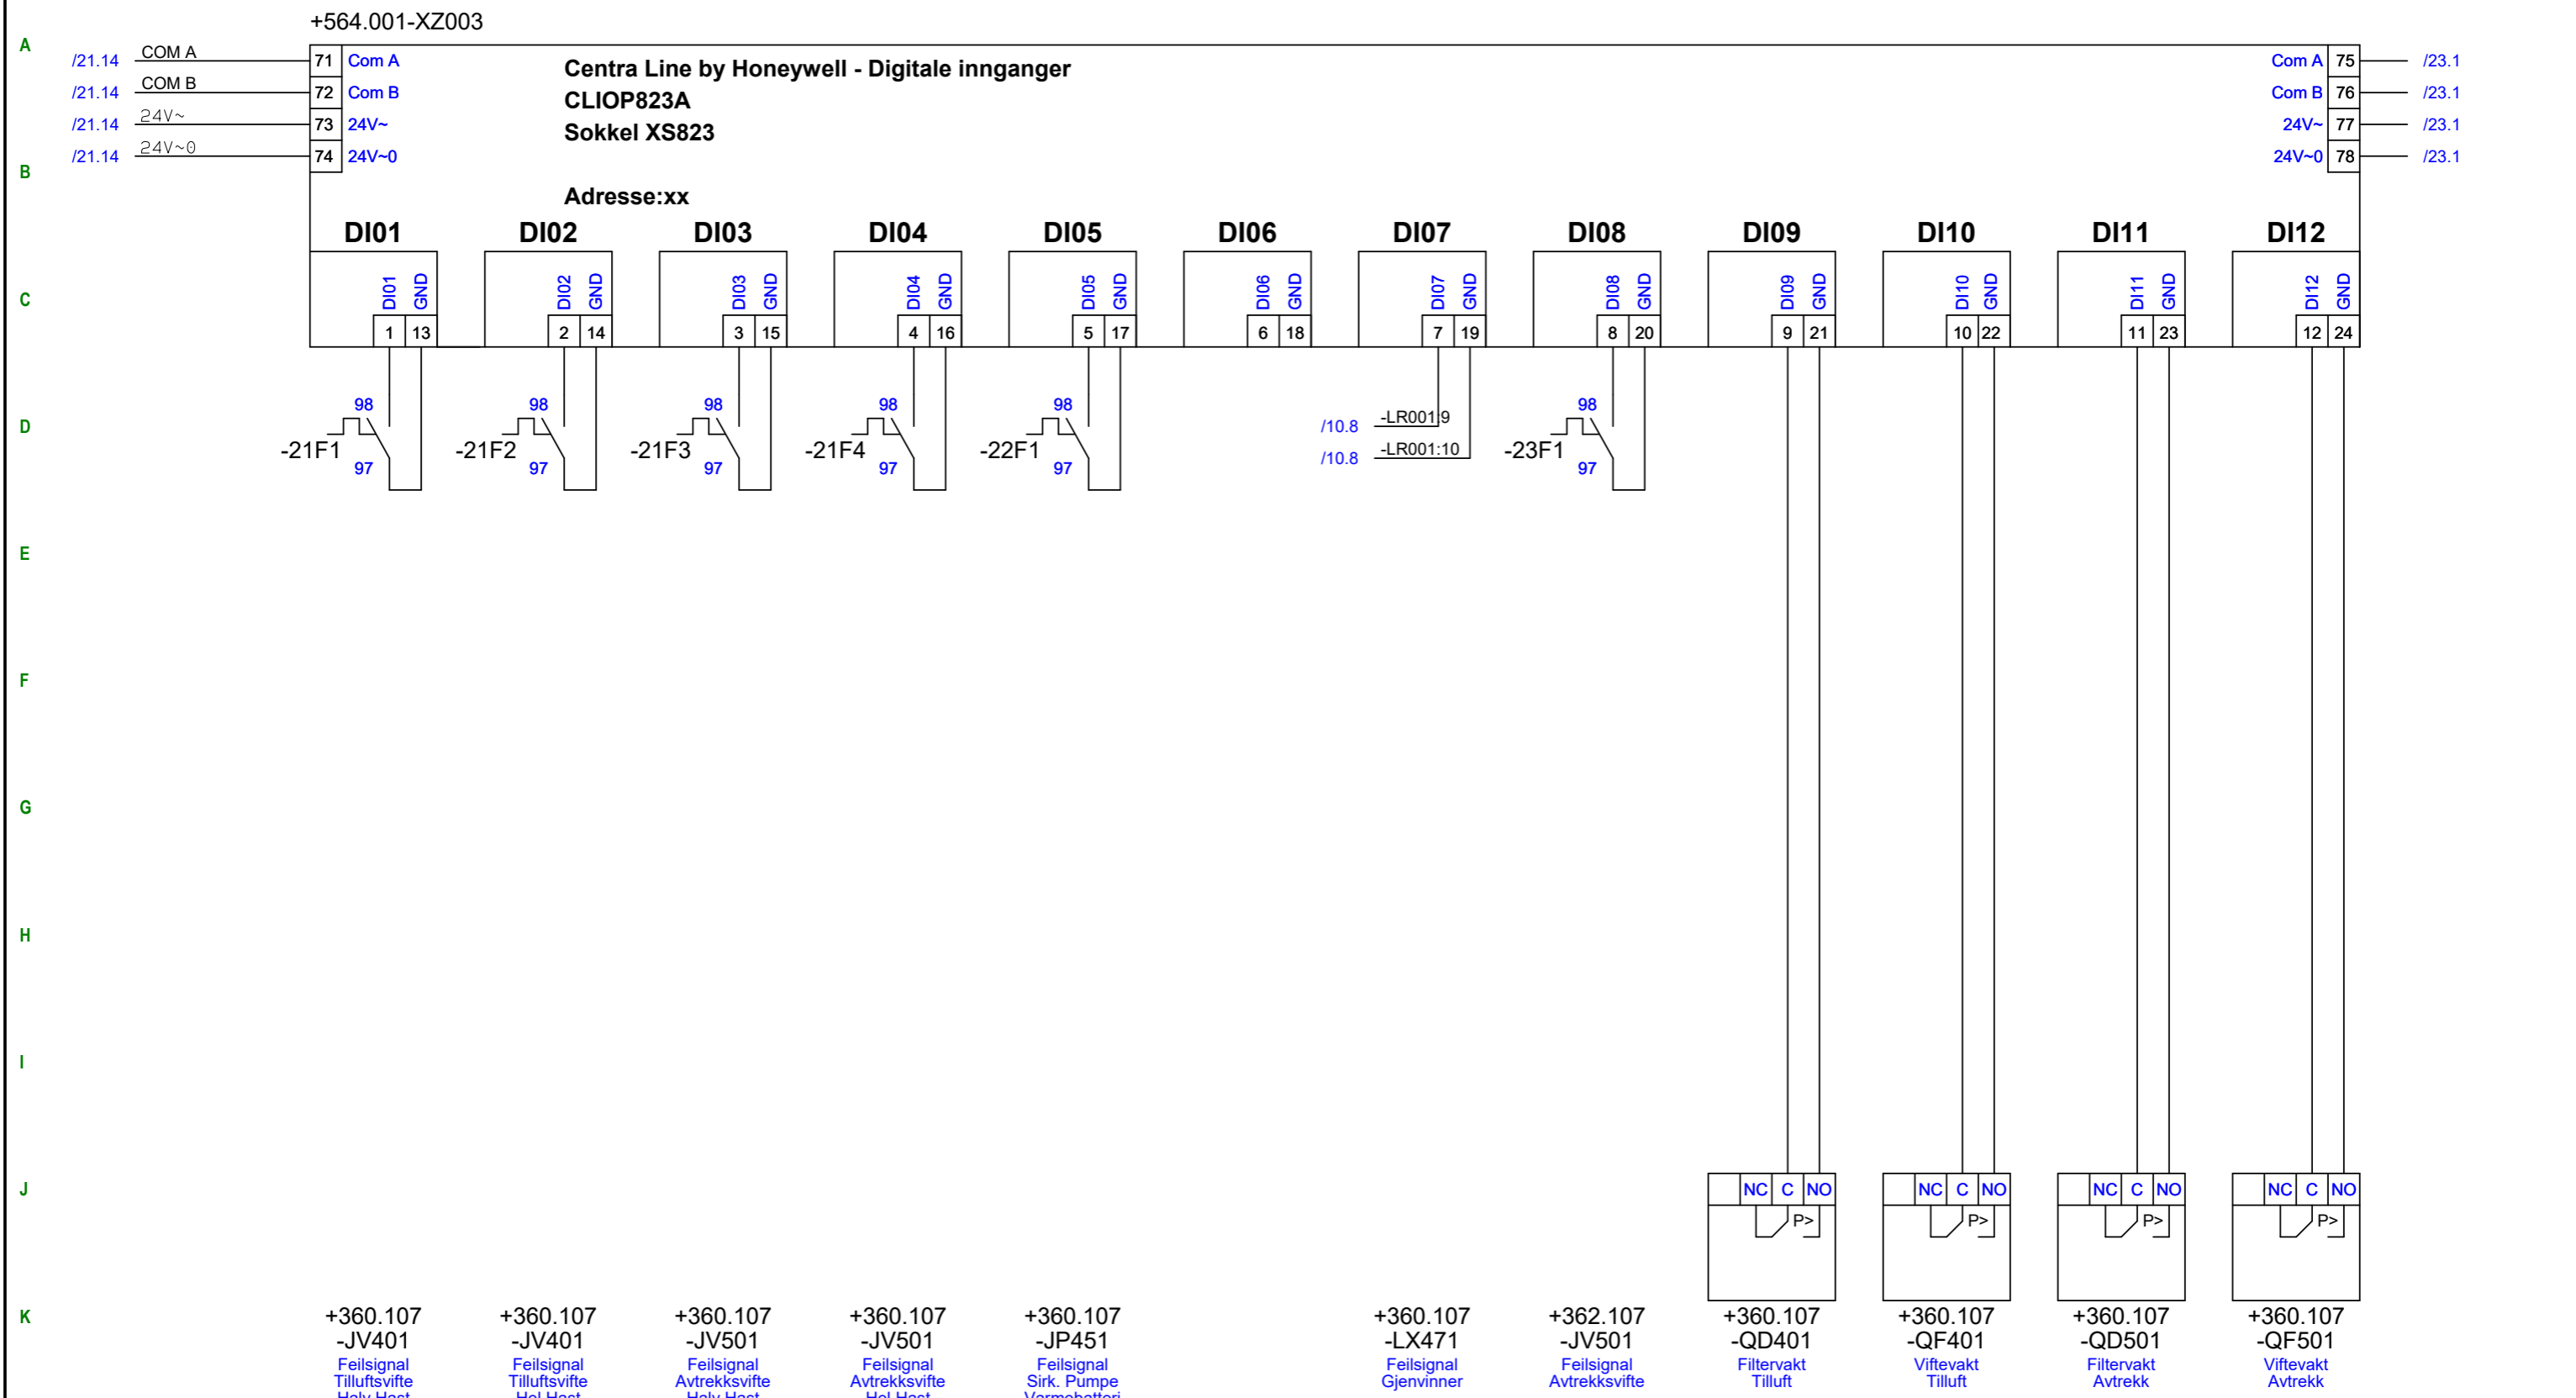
+564.001-XZ003

A
B
C
D
E
F
G
H
I
J
K

/21.14 COM A 71 Com A
/21.14 COM B 72 Com B
/21.14 24V~ 73 24V~
/21.14 24V~0 74 24V~0

Centra Line by Honeywell - Digitale innganger
CLIOP823A
Sokkel XS823

Adresse:xx

Com A 75 /23.1
Com B 76 /23.1
24V~ 77 /23.1
24V~0 78 /23.1

DI01 DI02 DI03 DI04 DI05 DI06 DI07 DI08 DI09 DI10 DI11 DI12

DI01 GND 1 13
DI02 GND 2 14
DI03 GND 3 15
DI04 GND 4 16
DI05 GND 5 17
DI06 GND 6 18
DI07 GND 7 19
DI08 GND 8 20
DI09 GND 9 21
DI10 GND 10 22
DI11 GND 11 23
DI12 GND 12 24

98 -21F1 97
98 -21F2 97
98 -21F3 97
98 -21F4 97
98 -22F1 97
/10.8 -LR001 9
/10.8 -LR001:10
98 -23F1 97

NC C NO P>
NC C NO P>
NC C NO P>
NC C NO P>

+360.107
-JV401
Feilsignal
Tilluftsvifte
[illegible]

+360.107
-JV401
Feilsignal
Tilluftsvifte
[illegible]

+360.107
-JV501
Feilsignal
Avtrekksvifte
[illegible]

+360.107
-JV501
Feilsignal
Avtrekksvifte
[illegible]

+360.107
-JP451
Feilsignal
Sirk. Pumpe
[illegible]

+360.107
-LX471
Feilsignal
Gjenvinner

+362.107
-JV501
Feilsignal
Avtrekksvifte

+360.107
-QD401
Filtervakt
Tilluft

+360.107
-QF401
Viftevakt
Tilluft

+360.107
-QD501
Filtervakt
Avtrekk

+360.107
-QF501
Viftevakt
Avtrekk